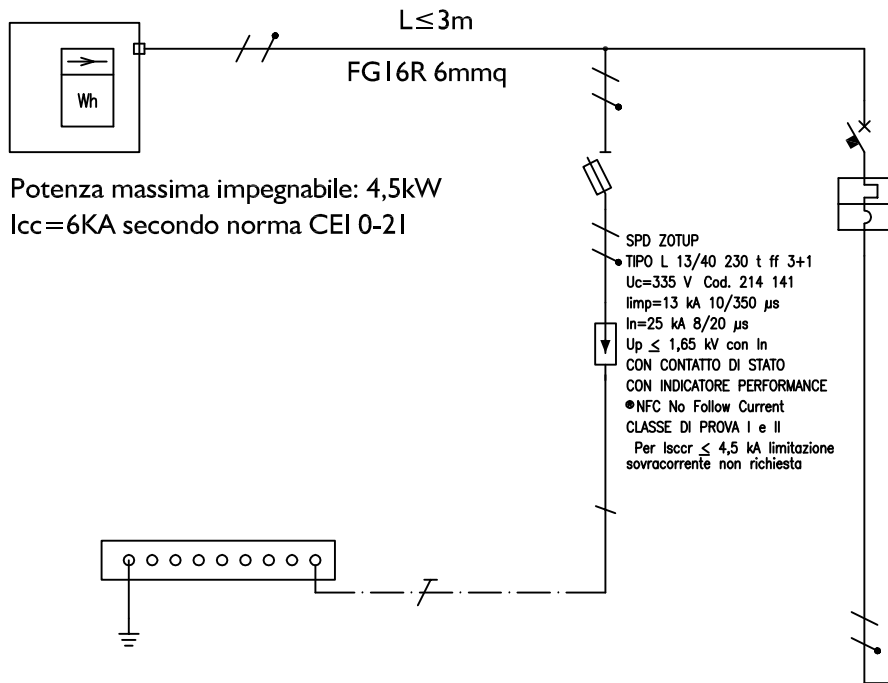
L≤3m

FG16R 6mmq

Wh

Potenza massima impegnabile: 4,5kW
Icc=6KA secondo norma CEI 0-21

SPD ZOTUP
TIPO L 13/40 230 t ff 3+1
Uc=335 V Cod. 214 141
Iimp=13 kA 10/350 μs
In=25 kA 8/20 μs
Up $\leq$ 1,65 kV con In
CON CONTATTO DI STATO
CON INDICATORE PERFORMANCE
NFC No Follow Current
CLASSE DI PROVA I e II
Per Isccr $\leq$ 4,5 kA limitazione sovracorrente non richiesta